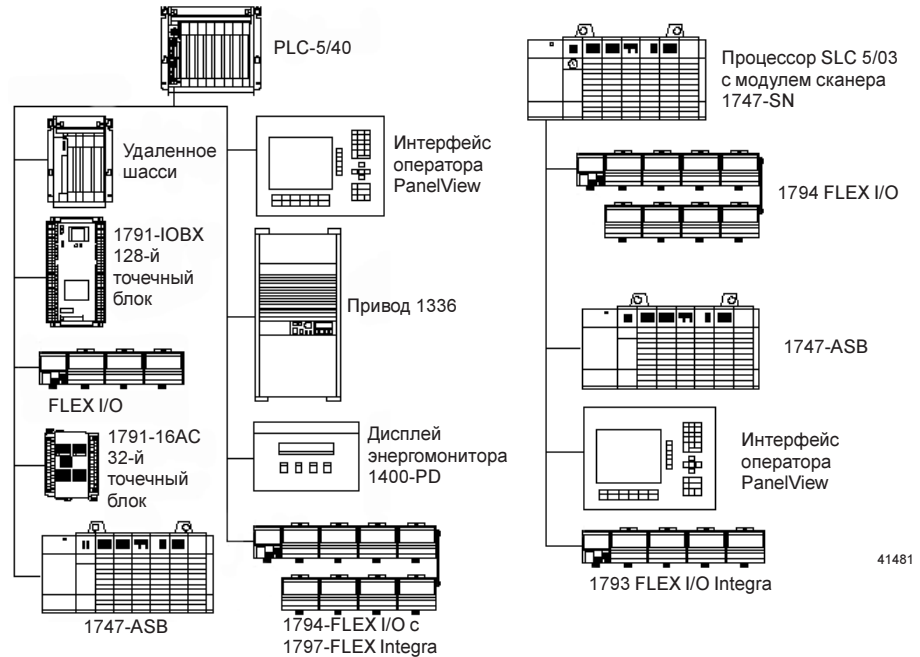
PLC-5/40

Удаленное шасси

1791-IOBX 128-й точечный блок

FLEX I/O

1791-16AC 32-й точечный блок

1747-ASB

Интерфейс оператора PanelView

Привод 1336

Дисплей энергомонитора 1400-PD

1794-FLEX I/O с 1797-FLEX Integra

Процессор SLC 5/03 с модулем сканера 1747-SN

1794 FLEX I/O

1747-ASB

Интерфейс оператора PanelView

1793 FLEX I/O Integra

41481